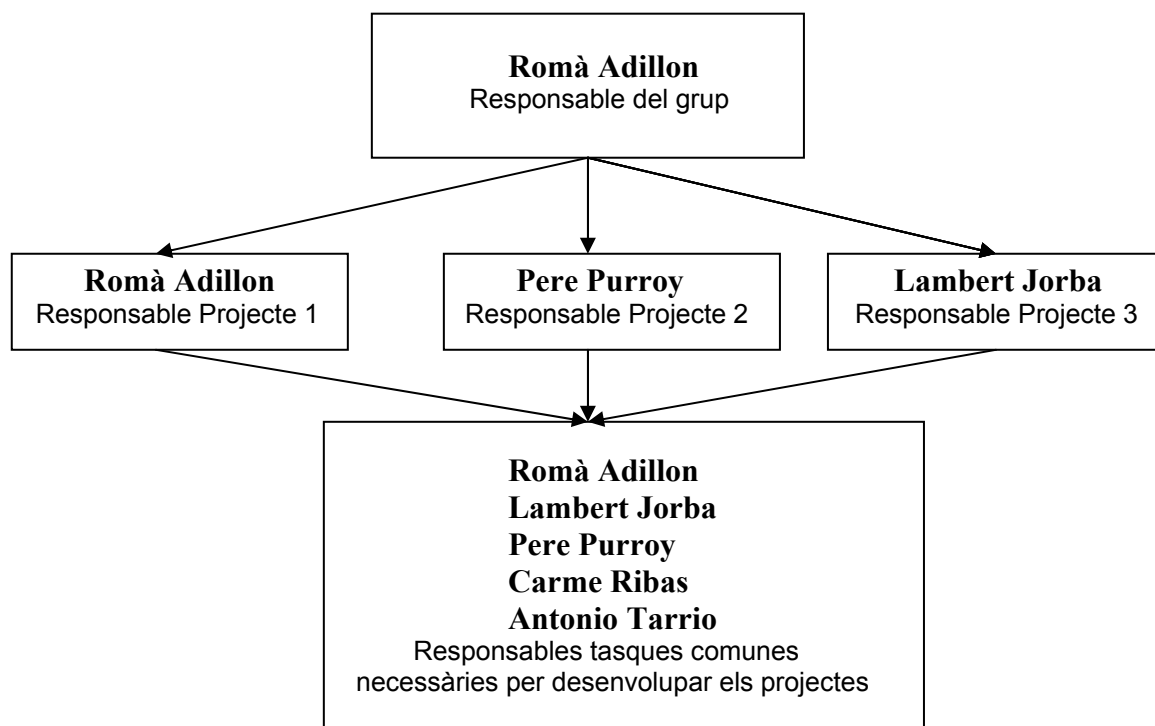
Romà Adillon
Responsable del grup

Romà Adillon
Responsable Projecte 1

Pere Purroy
Responsable Projecte 2

Lambert Jorba
Responsable Projecte 3

Romà Adillon
Lambert Jorba
Pere Purroy
Carme Ribas
Antonio Tarrio
Responsables tasques comunes necessàries per desenvolupar els projectes